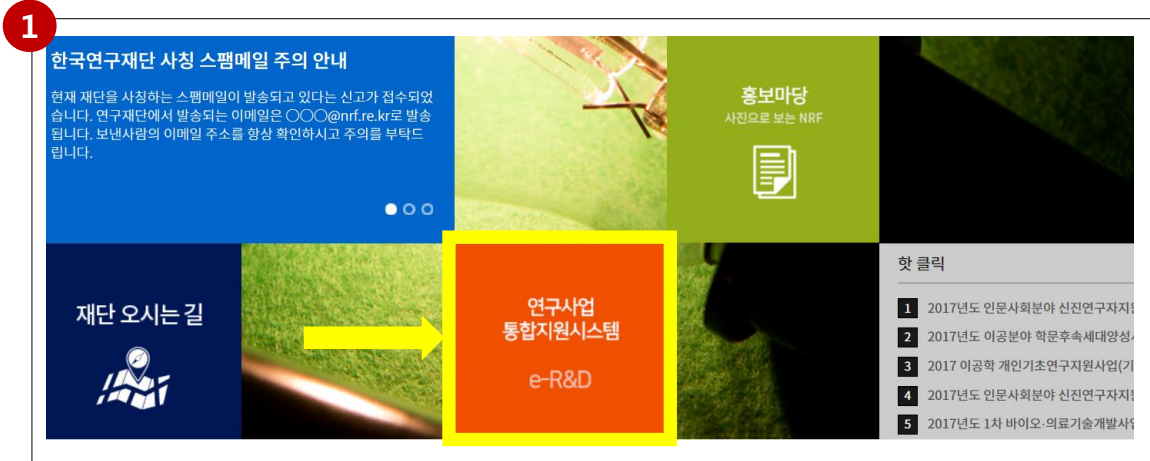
1

한국연구재단 사칭 스팸메일 주의 안내

현재 재단을 사칭하는 스팸메일이 발송되고 있다는 신고가 접수되었습니다. 연구재단에서 발송되는 이메일은 ○○○@nrf.re.kr로 발송됩니다. 보낸사람의 이메일 주소를 항상 확인하시고 주의를 부탁드립니다.

홍보마당
사진으로 보는 NRF

재단 오시는 길

연구사업
통합지원시스템
e-R&D

핫 클릭
1 2017년도 인문사회분야 신진연구자지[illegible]
2 2017년도 이공분야 학문후속세대양성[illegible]
3 2017 이공학 개인기초연구지원사업(기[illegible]
4 2017년도 인문사회분야 신진연구자지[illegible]
5 2017년도 1차 바이오·의료기술개발사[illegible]